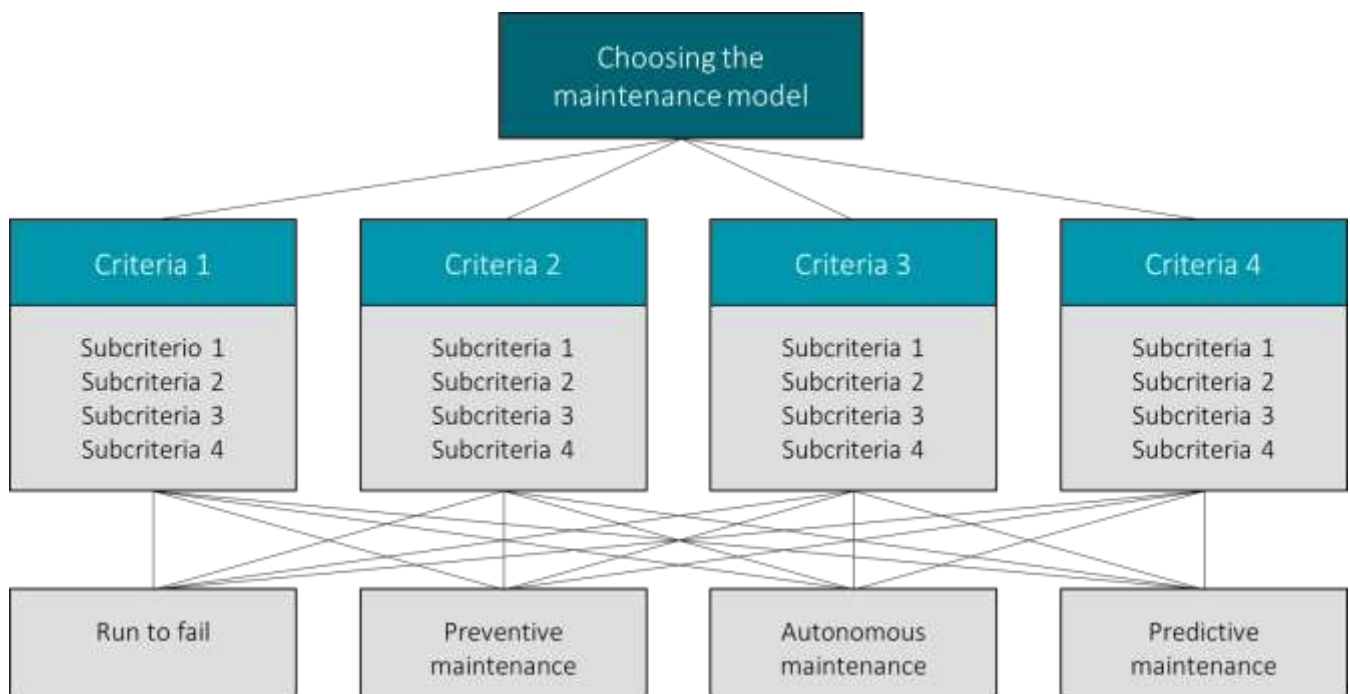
Choosing the maintenance model

Criteria 1

Subcriterio 1
Subcriteria 2
Subcriteria 3
Subcriteria 4

Criteria 2

Subcriteria 1
Subcriteria 2
Subcriteria 3
Subcriteria 4

Criteria 3

Subcriteria 1
Subcriteria 2
Subcriteria 3
Subcriteria 4

Criteria 4

Subcriteria 1
Subcriteria 2
Subcriteria 3
Subcriteria 4

Run to fail

Preventive maintenance

Autonomous maintenance

Predictive maintenance